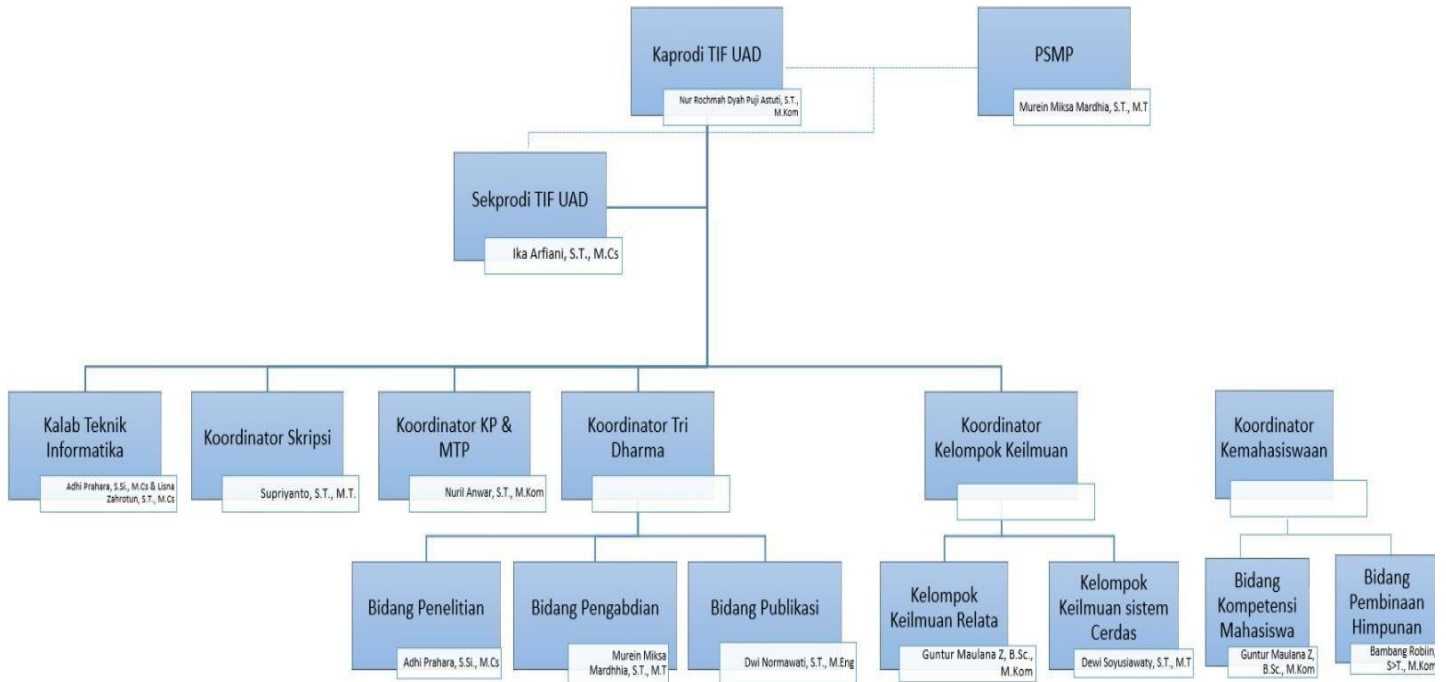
Kaprodi TIF UAD
Nur Rochmah Dyah Puji Astuti, S.T., M.Kom

PSMP
Murein Miksa Mardhia, S.T., M.T

Sekprodi TIF UAD
Ika Arfiani, S.T., M.Cs

Kalab Teknik Informatika
Adhi Prahara, S.Si., M.Cs & Lisna Zahrotun, S.T., M.Cs

Koordinator Skripsi
Supriyanto, S.T., M.T.

Koordinator KP & MTP
Nuril Anwar, S.T., M.Kom

Koordinator Tri Dharma

Koordinator Kelompok Keilmuan

Koordinator Kemahasiswaan

Bidang Penelitian
Adhi Prahara, S.Si., M.Cs

Bidang Pengabdian
Murein Miksa Mardhhia, S.T., M.T

Bidang Publikasi
Dwi Normawati, S.T., M.Eng

Kelompok Keilmuan Relata
Guntur Maulana Z, B.Sc., M.Kom

Kelompok Keilmuan sistem Cerdas
Dewi Soyusiawaty, S.T., M.T

Bidang Kompetensi Mahasiswa
Guntur Maulana Z, B.Sc., M.Kom

Bidang Pembinaan Himpunan
Bambang Robiin, S>T., M.Kom